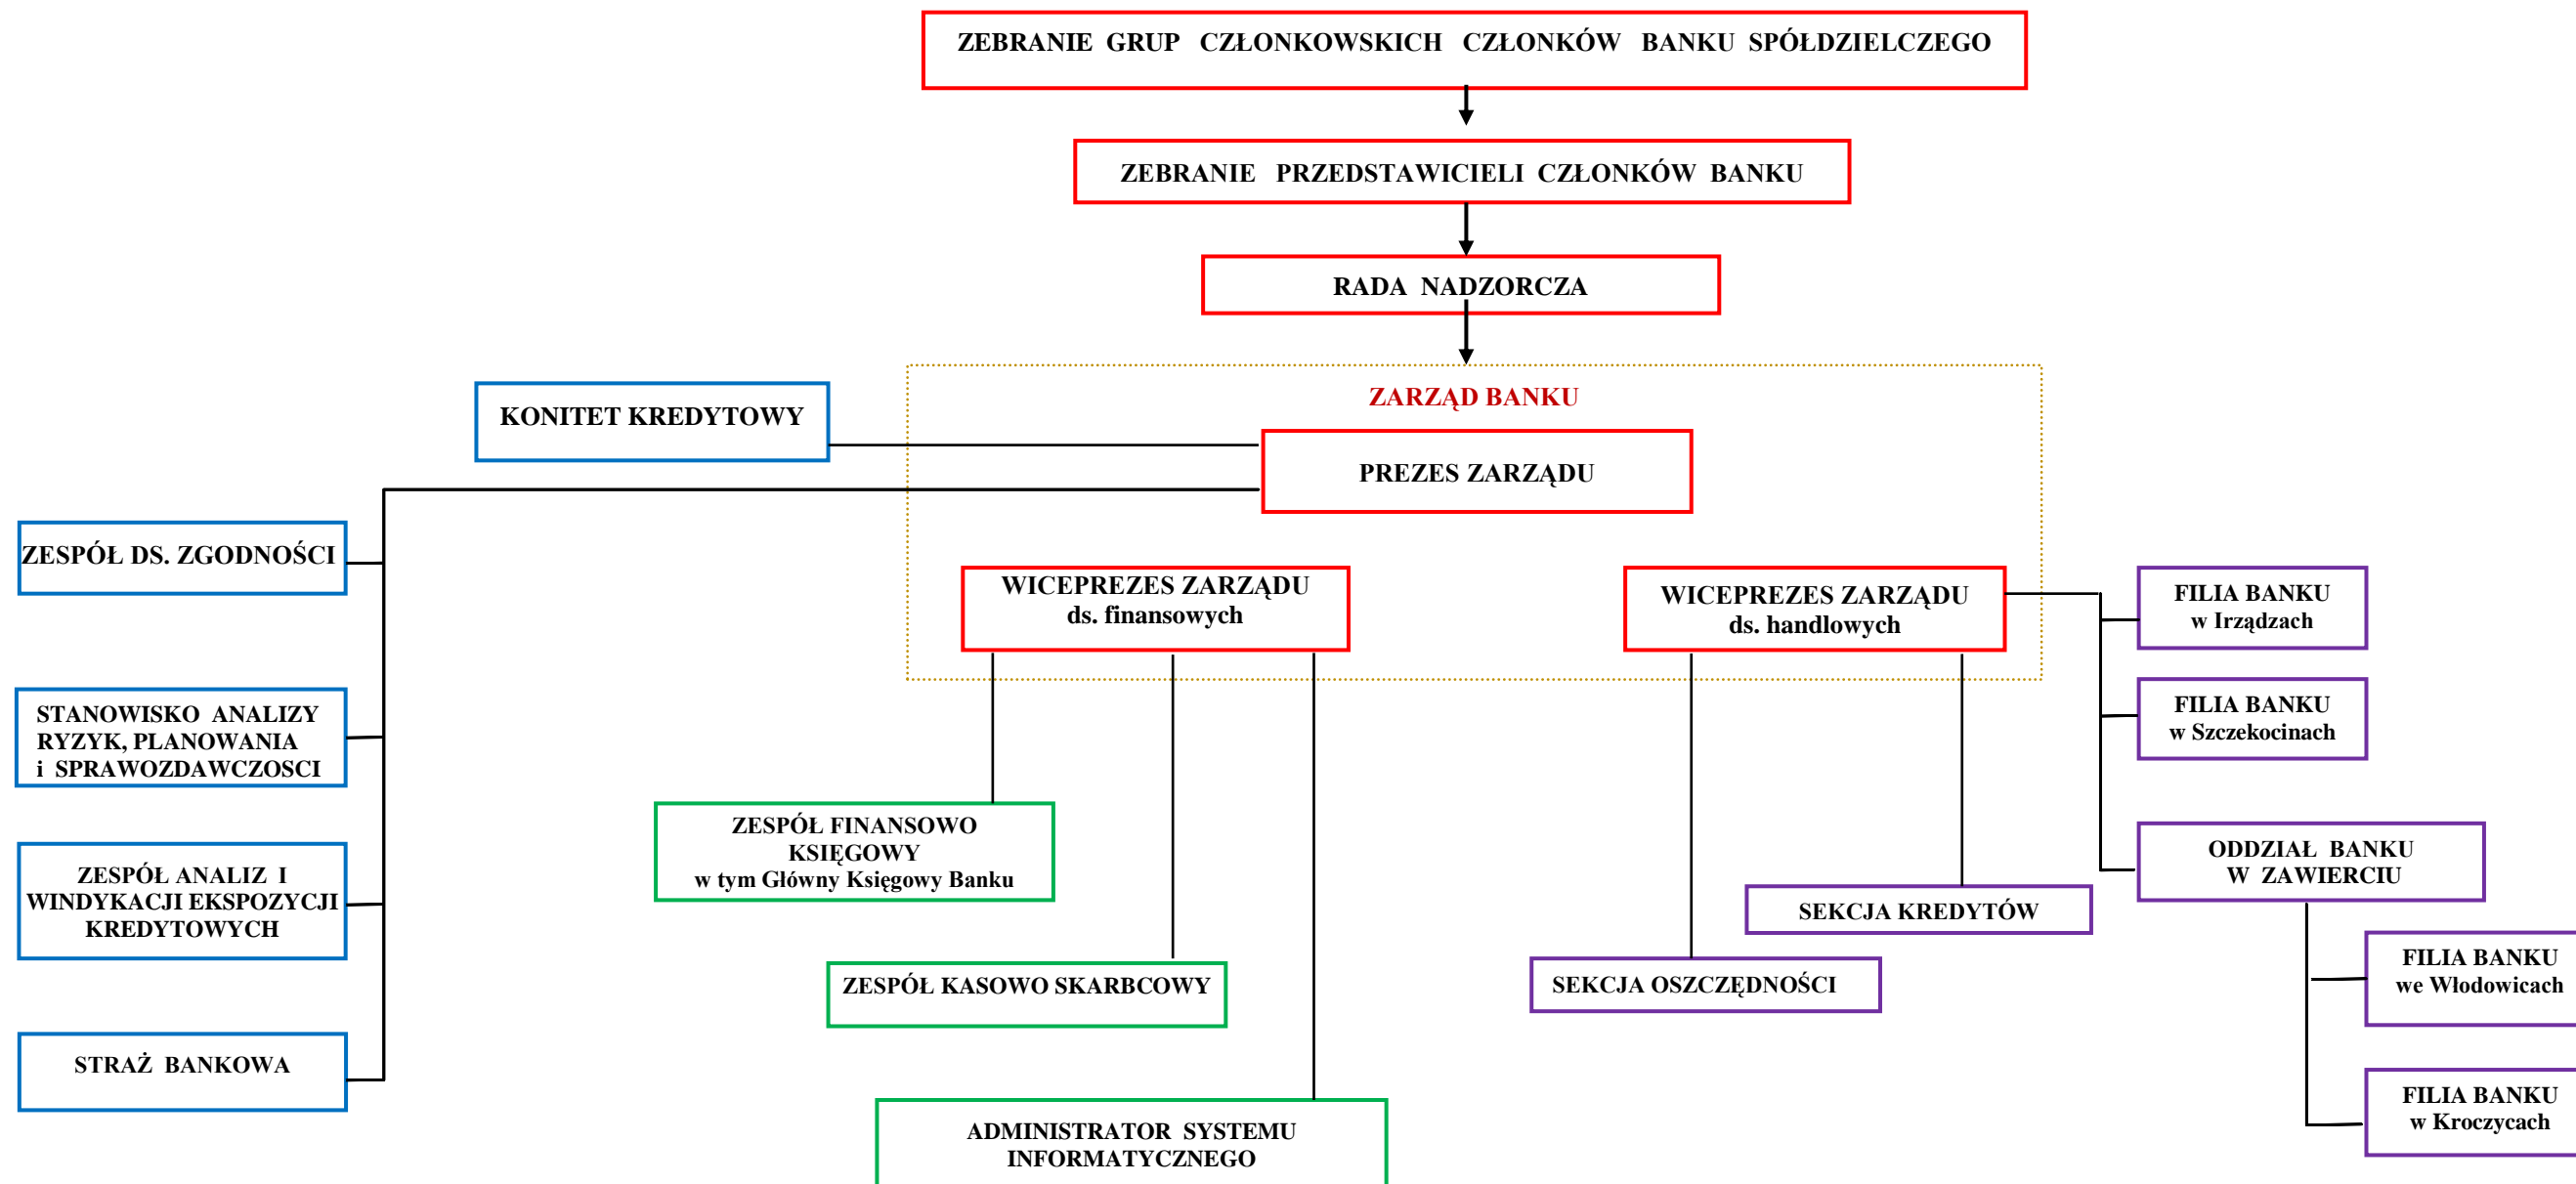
ZEBRANIE GRUP CZŁONKOWSKICH CZŁONKÓW BANKU SPÓŁDZIELCZEGO

ZEBRANIE PRZEDSTAWICIELI CZŁONKÓW BANKU

RADA NADZORCZA

ZARZĄD BANKU

KONITET KREDYTOWY

PREZES ZARZĄDU

ZESPÓŁ DS. ZGODNOŚCI

WICEPREZES ZARZĄDU ds. finansowych

WICEPREZES ZARZĄDU ds. handlowych

FILIA BANKU w Irządzach

FILIA BANKU w Szczekocinach

STANOWISKO ANALIZY RYZYK, PLANOWANIA i SPRAWOZDAWCZOSCI

ZESPÓŁ FINANSOWO KSIĘGOWY w tym Główny Księgowy Banku

ODDZIAŁ BANKU W ZAWIERCIU

ZESPÓŁ ANALIZ I WINDYKACJI EKSPOZYCJI KREDYTOWYCH

SEKCJA KREDYTÓW

FILIA BANKU we Włodowicach

ZESPÓŁ KASOWO SKARBCOWY

SEKCJA OSZCZĘDNOŚCI

STRAŻ BANKOWA

FILIA BANKU w Kroczycach

ADMINISTRATOR SYSTEMU INFORMATYCZNEGO